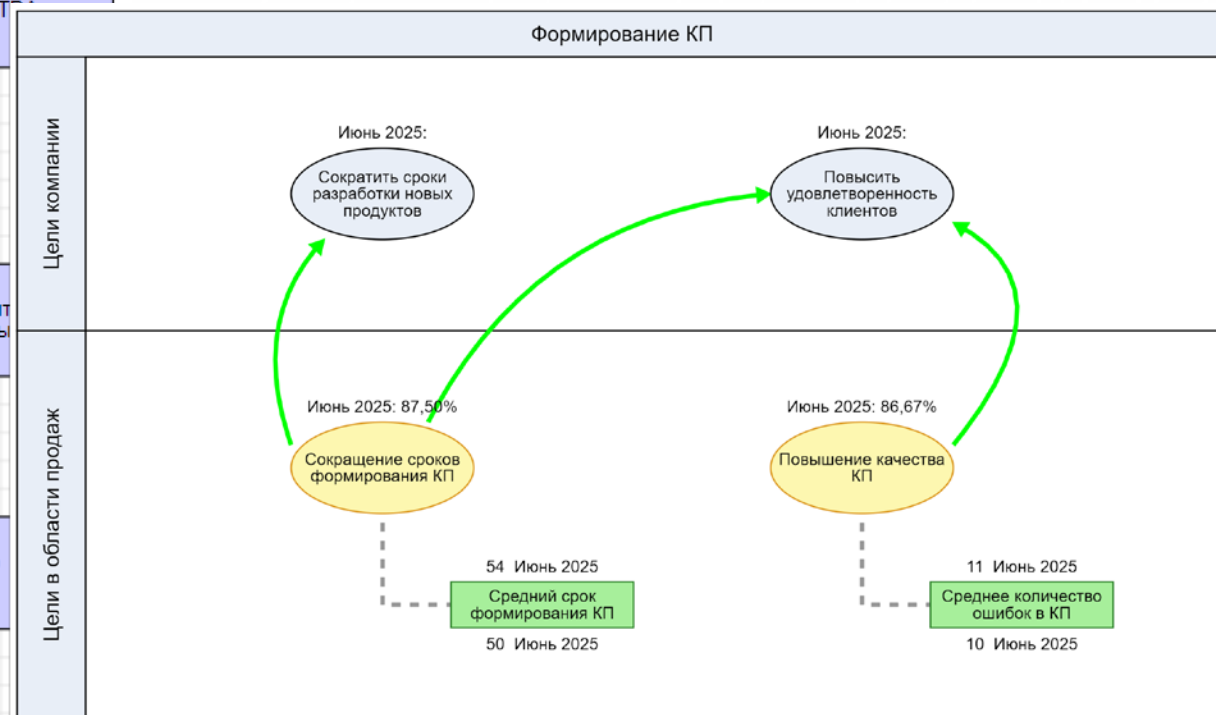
Формирование КП

Цели компании

Июнь 2025:
Сократить сроки разработки новых продуктов

Июнь 2025:
Повысить удовлетворенность клиентов

Цели в области продаж

Июнь 2025: 87,50%
Сокращение сроков формирования КП

Июнь 2025: 86,67%
Повышение качества КП

54 Июнь 2025
Средний срок формирования КП
50 Июнь 2025

11 Июнь 2025
Среднее количество ошибок в КП
10 Июнь 2025